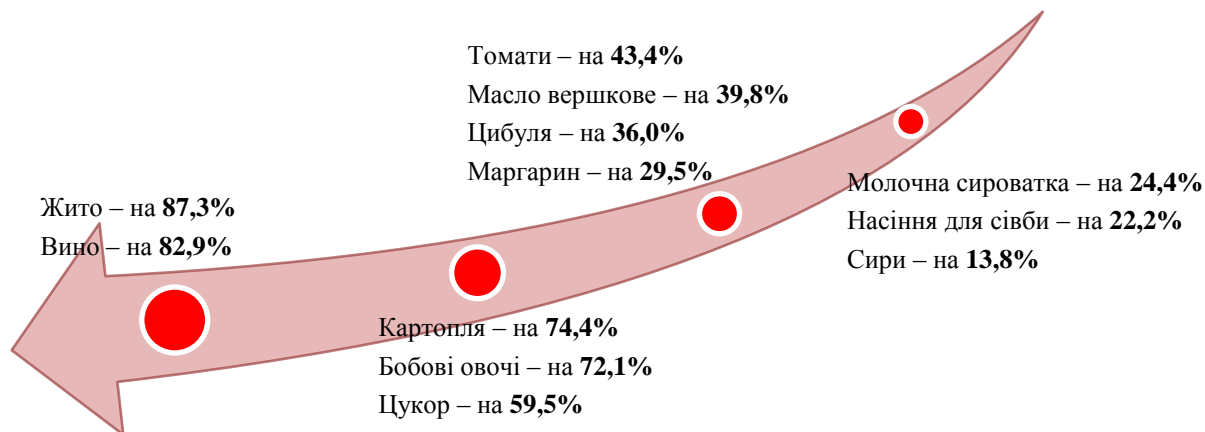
Томати – на **43,4%**
Масло вершкове – на **39,8%**
Цибуля – на **36,0%**
Маргарин – на **29,5%**

Жито – на **87,3%**
Вино – на **82,9%**

Молочна сироватка – на **24,4%**
Насіння для сівби – на **22,2%**
Сири – на **13,8%**

Картопля – на **74,4%**
Бобові овочі – на **72,1%**
Цукор – на **59,5%**